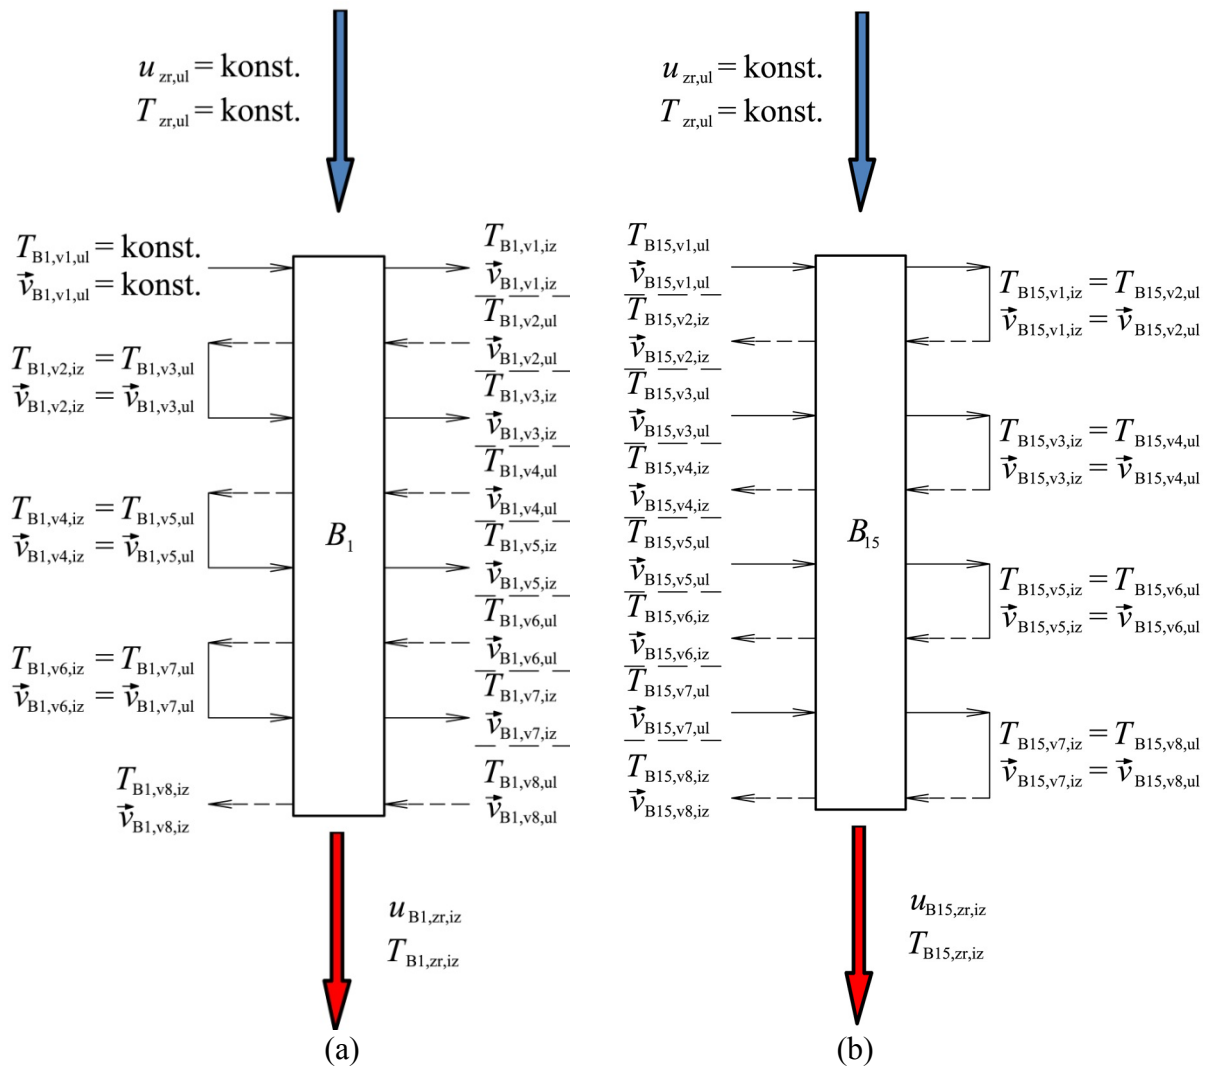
$u_{\text{zr,ul}} = \text{konst.}$
$T_{\text{zr,ul}} = \text{konst.}$

$T_{\text{B1,v1,ul}} = \text{konst.}$
$\vec{v}_{\text{B1,v1,ul}} = \text{konst.}$

$T_{\text{B1,v1,iz}}$
$\vec{v}_{\text{B1,v1,iz}}$
$T_{\text{B1,v2,ul}}$
$\vec{v}_{\text{B1,v2,ul}}$

$T_{\text{B1,v2,iz}} = T_{\text{B1,v3,ul}}$
$\vec{v}_{\text{B1,v2,iz}} = \vec{v}_{\text{B1,v3,ul}}$

$T_{\text{B1,v3,iz}}$
$\vec{v}_{\text{B1,v3,iz}}$
$T_{\text{B1,v4,ul}}$
$\vec{v}_{\text{B1,v4,ul}}$

$T_{\text{B1,v4,iz}} = T_{\text{B1,v5,ul}}$
$\vec{v}_{\text{B1,v4,iz}} = \vec{v}_{\text{B1,v5,ul}}$

$B_1$

$T_{\text{B1,v5,iz}}$
$\vec{v}_{\text{B1,v5,iz}}$
$T_{\text{B1,v6,ul}}$
$\vec{v}_{\text{B1,v6,ul}}$

$T_{\text{B1,v6,iz}} = T_{\text{B1,v7,ul}}$
$\vec{v}_{\text{B1,v6,iz}} = \vec{v}_{\text{B1,v7,ul}}$

$T_{\text{B1,v7,iz}}$
$\vec{v}_{\text{B1,v7,iz}}$
$T_{\text{B1,v8,ul}}$
$\vec{v}_{\text{B1,v8,ul}}$

$T_{\text{B1,v8,iz}}$
$\vec{v}_{\text{B1,v8,iz}}$

$u_{\text{B1,zr,iz}}$
$T_{\text{B1,zr,iz}}$

(a)

$u_{\text{zr,ul}} = \text{konst.}$
$T_{\text{zr,ul}} = \text{konst.}$

$T_{\text{B15,v1,ul}}$
$\vec{v}_{\text{B15,v1,ul}}$
$T_{\text{B15,v2,iz}}$
$\vec{v}_{\text{B15,v2,iz}}$
$T_{\text{B15,v3,ul}}$
$\vec{v}_{\text{B15,v3,ul}}$
$T_{\text{B15,v4,iz}}$
$\vec{v}_{\text{B15,v4,iz}}$
$T_{\text{B15,v5,ul}}$
$\vec{v}_{\text{B15,v5,ul}}$
$T_{\text{B15,v6,iz}}$
$\vec{v}_{\text{B15,v6,iz}}$
$T_{\text{B15,v7,ul}}$
$\vec{v}_{\text{B15,v7,ul}}$
$T_{\text{B15,v8,iz}}$
$\vec{v}_{\text{B15,v8,iz}}$

$T_{\text{B15,v1,iz}} = T_{\text{B15,v2,ul}}$
$\vec{v}_{\text{B15,v1,iz}} = \vec{v}_{\text{B15,v2,ul}}$

$T_{\text{B15,v3,iz}} = T_{\text{B15,v4,ul}}$
$\vec{v}_{\text{B15,v3,iz}} = \vec{v}_{\text{B15,v4,ul}}$

$B_{15}$

$T_{\text{B15,v5,iz}} = T_{\text{B15,v6,ul}}$
$\vec{v}_{\text{B15,v5,iz}} = \vec{v}_{\text{B15,v6,ul}}$

$T_{\text{B15,v7,iz}} = T_{\text{B15,v8,ul}}$
$\vec{v}_{\text{B15,v7,iz}} = \vec{v}_{\text{B15,v8,ul}}$

$u_{\text{B15,zr,iz}}$
$T_{\text{B15,zr,iz}}$

(b)